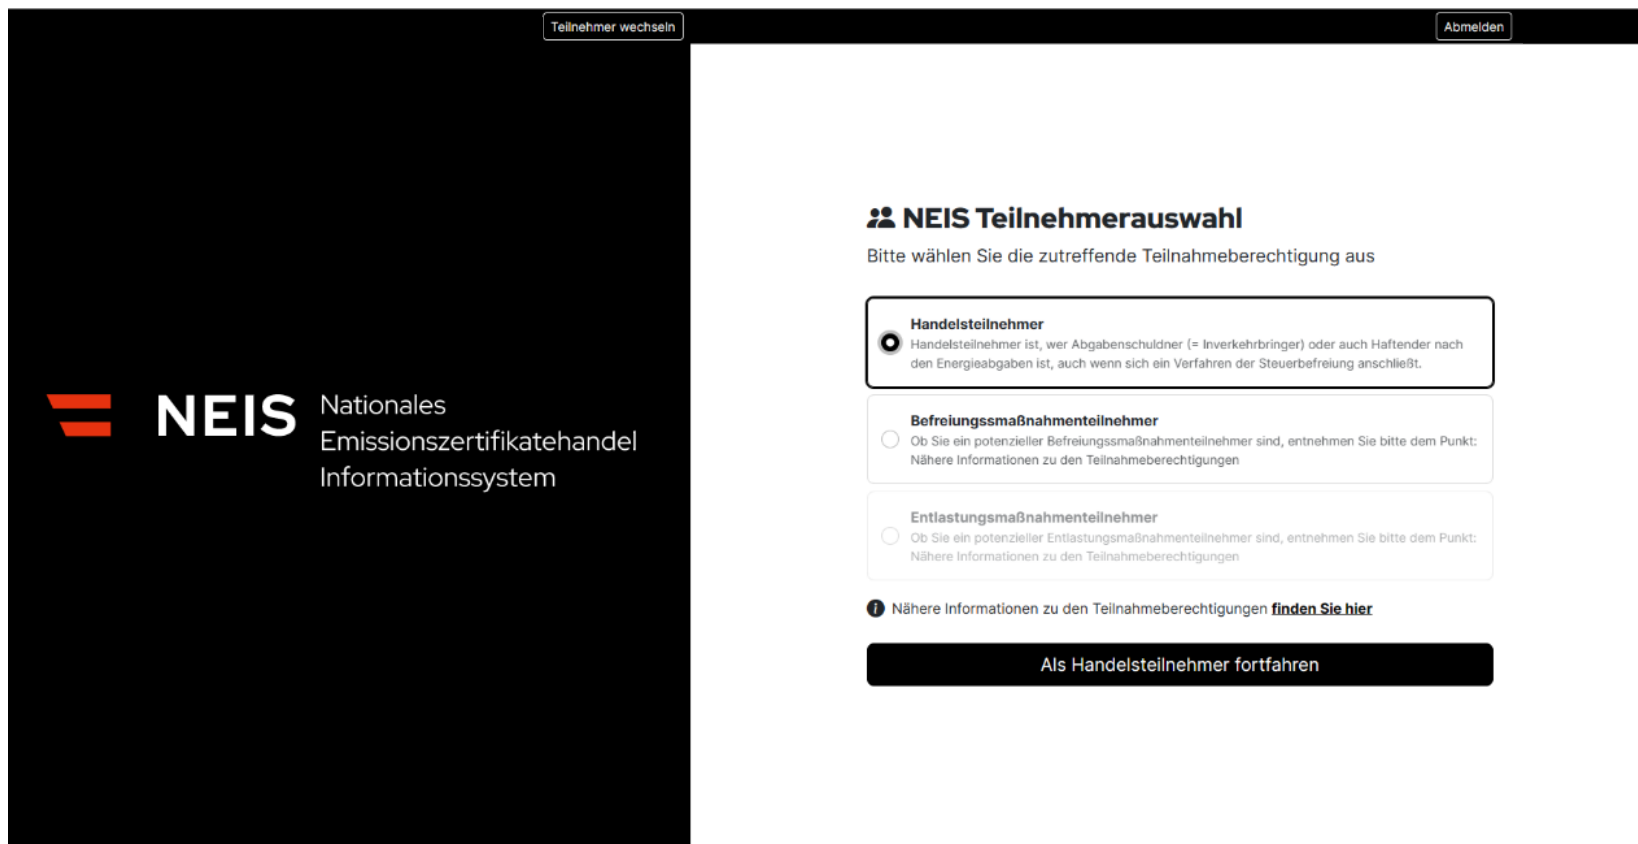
Teilnehmer wechseln

Abmelden

NEIS Nationales Emissionszertifikatehandel Informationssystem

NEIS Teilnehmerauswahl

Bitte wählen Sie die zutreffende Teilnahmeberechtigung aus

Handelsteilnehmer
Handelsteilnehmer ist, wer Abgabenschuldner (= Inverkehrbringer) oder auch Haftender nach den Energieabgaben ist, auch wenn sich ein Verfahren der Steuerbefreiung anschließt.

Befreiungsmaßnahmenteilnehmer
Ob Sie ein potenzieller Befreiungsmaßnahmenteilnehmer sind, entnehmen Sie bitte dem Punkt: Nähere Informationen zu den Teilnahmeberechtigungen

Entlastungsmaßnahmenteilnehmer
Ob Sie ein potenzieller Entlastungsmaßnahmenteilnehmer sind, entnehmen Sie bitte dem Punkt: Nähere Informationen zu den Teilnahmeberechtigungen

Nähere Informationen zu den Teilnahmeberechtigungen finden Sie hier

Als Handelsteilnehmer fortfahren